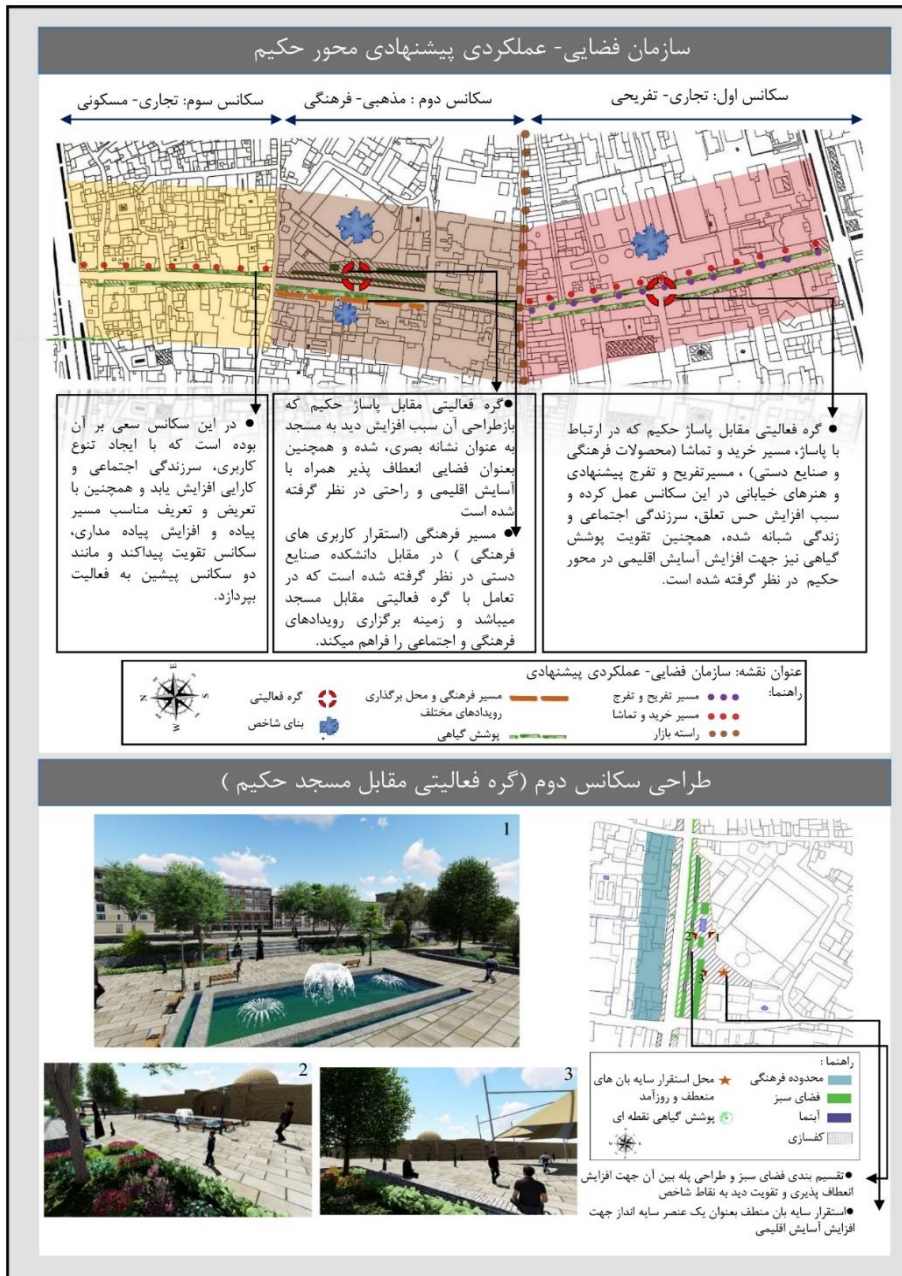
سازمان فضایی- عملکردی پیشنهادی محور حکیم

سکانس اول: تجاری- تفریحی

سکانس دوم : مذهبی- فرهنگی

سکانس سوم: تجاری- مسکونی

● گره فعالیتی مقابل پاساژ حکیم که در ارتباط با پاساژ، مسیر خرید و تماشا (محصولات فرهنگی و صنایع دستی) ، مسیرتفریح و تفرج پیشنهادی و هنرهای خیابانی در این سکانس عمل کرده و سبب افزایش حس تعلق، سرزندگی اجتماعی و زندگی شبانه شده، همچنین تقویت پوشش گیاهی نیز جهت افزایش آسایش اقلیمی در محور حکیم در نظر گرفته شده است.

● گره فعالیتی مقابل پاساژ حکیم که بازطراحی آن سبب افزایش دید به مسجد به عنوان نشانه بصری، شده و همچنین بعنوان فضایی انعطاف پذیر همراه با آسایش اقلیمی و راحتی در نظر گرفته شده است

● مسیر فرهنگی (استقرار کاربری های فرهنگی ) در مقابل دانشکده صنایع دستی در نظر گرفته شده است که در تعامل با گره فعالیتی مقابل مسجد میباشد و زمینه برگزاری رویدادهای فرهنگی و اجتماعی را فراهم میکند.

● در این سکانس سعی بر آن بوده است که با ایجاد تنوع کاربری، سرزندگی اجتماعی و کارایی افزایش یابد و همچنین با تعریض و تعریف مناسب مسیر پیاده و افزایش پیاده مداری، سکانس تقویت پیداکند و مانند دو سکانس پیشین به فعالیت بپردازد.

عنوان نقشه: سازمان فضایی- عملکردی پیشنهادی
راهنما:
مسیر تفریح و تفرج
مسیر خرید و تماشا
راسته بازار
مسیر فرهنگی و محل برگذاری رویدادهای مختلف
پوشش گیاهی
گره فعالیتی
بنای شاخص

طراحی سکانس دوم (گره فعالیتی مقابل مسجد حکیم )

1

2

3

راهنما :
محدوده فرهنگی
فضای سبز
آبنما
کفسازی
محل استقرار سایه بان های منعطف و روزآمد
پوشش گیاهی نقطه ای

●تقسیم بندی فضای سبز و طراحی پله بین آن جهت افزایش انعطاف پذیری و تقویت دید به نقاط شاخص
●استقرار سایه بان منطف بعنوان یک عنصر سایه انداز جهت افزایش آسایش اقلیمی